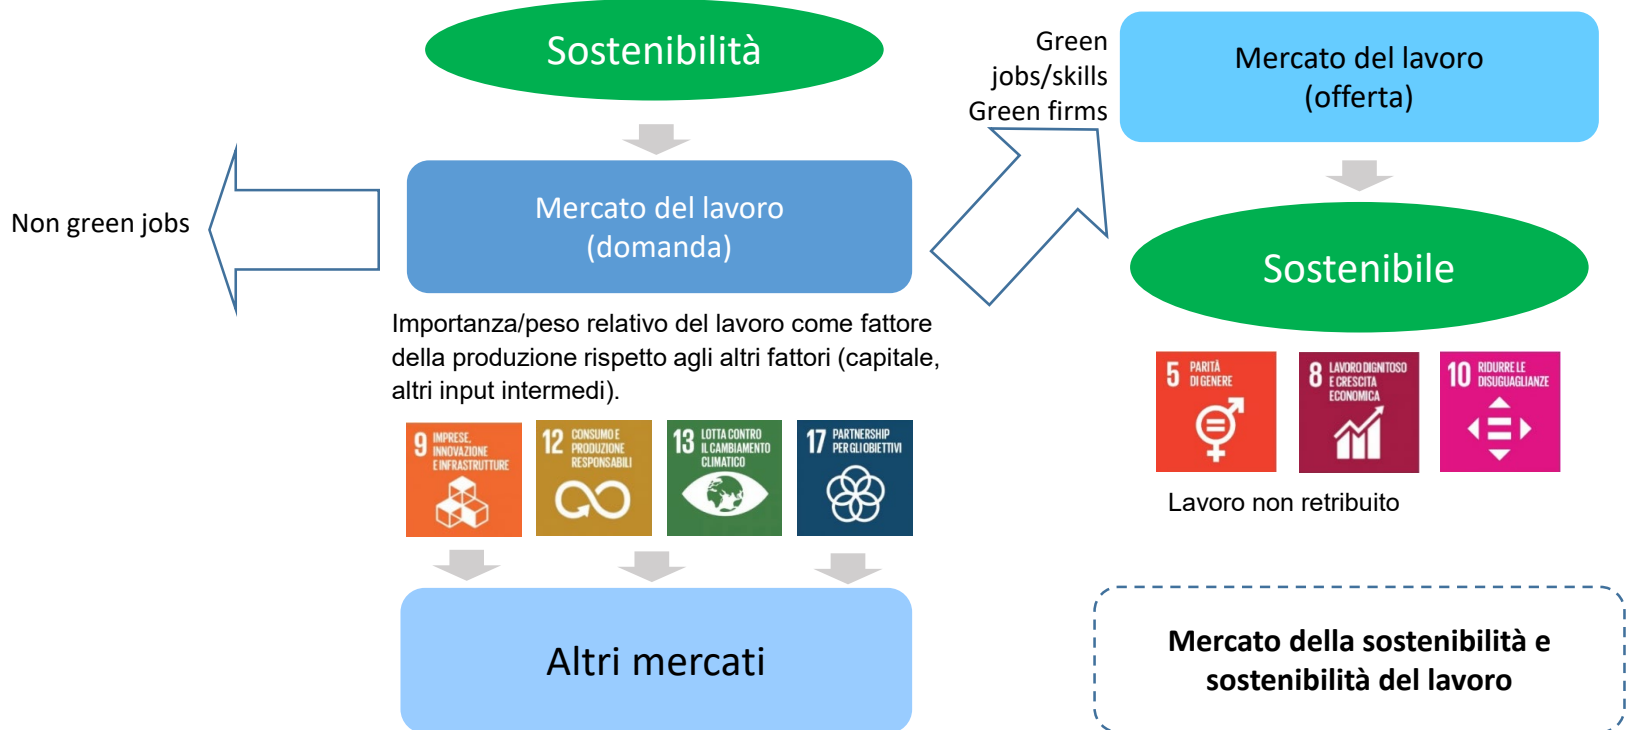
Sostenibilità

Green jobs/skills Green firms

Mercato del lavoro (offerta)

Non green jobs

Mercato del lavoro (domanda)

Sostenibile

Importanza/peso relativo del lavoro come fattore della produzione rispetto agli altri fattori (capitale, altri input intermedi).

5 PARITÀ DI GENERE

8 LAVORO DIGNITOSO E CRESCITA ECONOMICA

10 RIDURRE LE DISUGUAGLIANZE

Lavoro non retribuito

9 IMPRESE, INNOVAZIONE E INFRASTRUTTURE

12 CONSUMO E PRODUZIONE RESPONSABILI

13 LOTTA CONTRO IL CAMBIAMENTO CLIMATICO

17 PARTNERSHIP PER GLI OBIETTIVI

Altri mercati

Mercato della sostenibilità e sostenibilità del lavoro